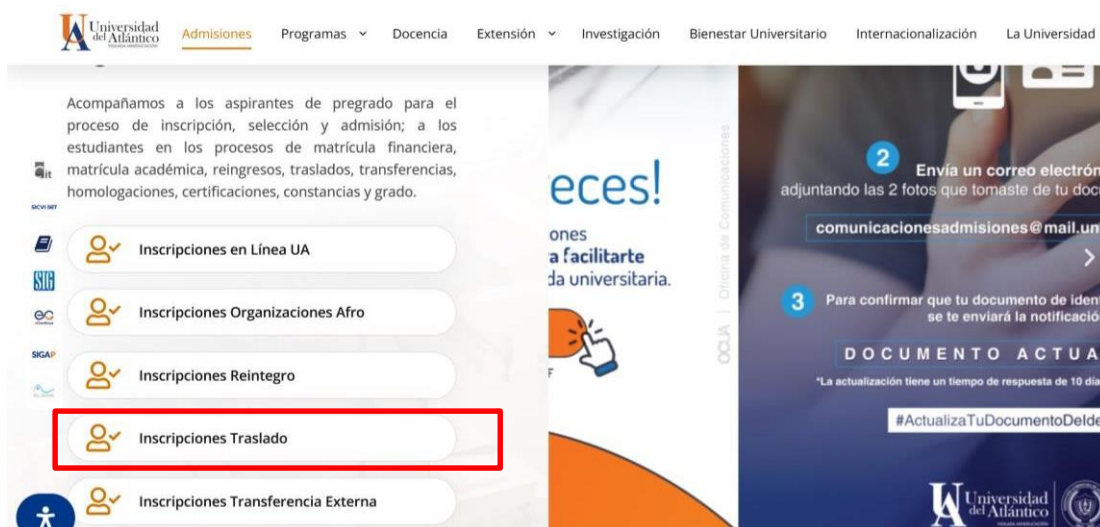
Universidad del Atlántico VIGILADA MINEDUCACIÓN

Admisiones Programas Docencia Extensión Investigación Bienestar Universitario Internacionalización La Universidad

Acompañamos a los aspirantes de pregrado para el proceso de inscripción, selección y admisión; a los estudiantes en los procesos de matrícula financiera, matrícula académica, reingresos, traslados, transferencias, homologaciones, certificaciones, constancias y grado.

Inscripciones en Línea UA

Inscripciones Organizaciones Afro

Inscripciones Reintegro

Inscripciones Traslado

Inscripciones Transferencia Externa

SICVI SET

SIG

SIGAP

eces!

ones
a facilitarte
da universitaria.

OCUA | Oficina de Comunicaciones

2 Envía un correo electrón
adjuntando las 2 fotos que tomaste de tu docu

comunicacionesadmisiones@mail.un

3 Para confirmar que tu documento de ident
se te enviará la notificació

DOCUMENTO ACTUA

*La actualización tiene un tiempo de respuesta de 10 día

#ActualizaTuDocumentoDelde

Universidad del Atlántico